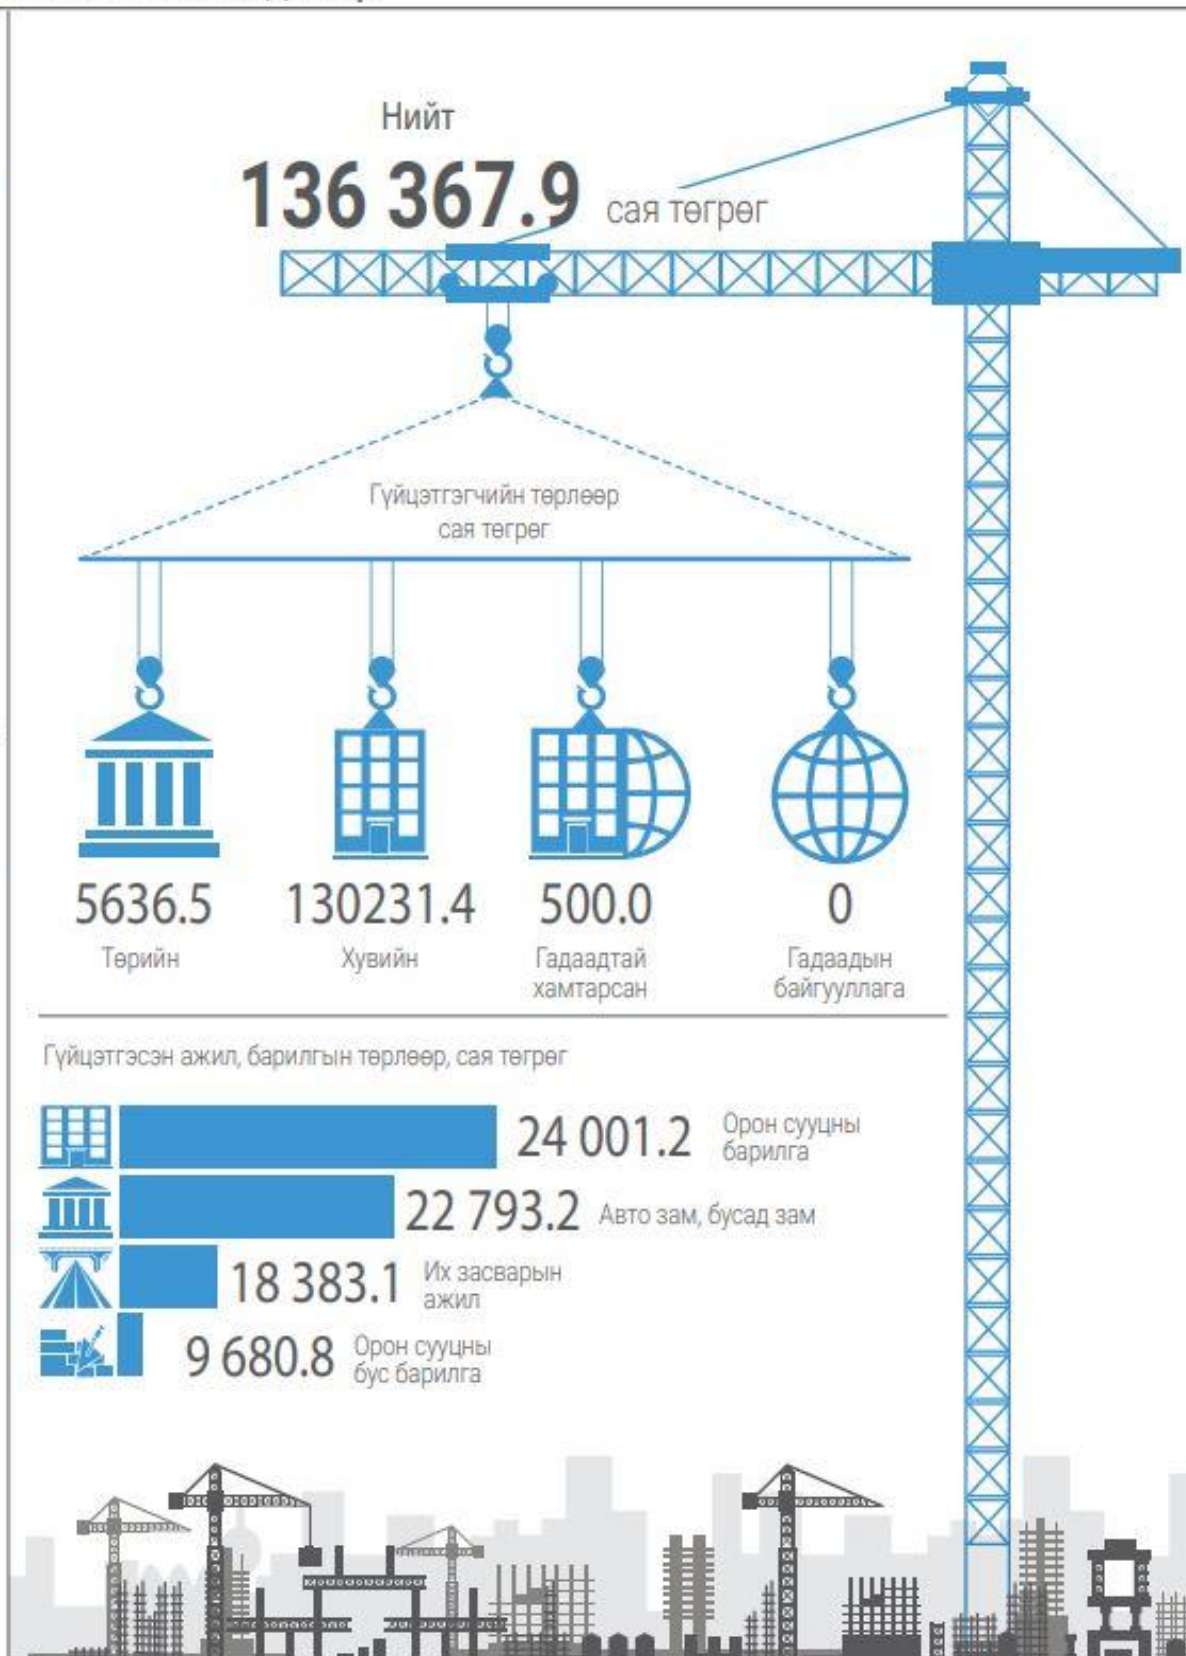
Нийт

136 367.9 сая төгрөг

Гүйцэтгэгчийн төрлөөр сая төгрөг

5636.5
Төрийн

130231.4
Хувийн

500.0
Гадаадтай хамтарсан

0
Гадаадын байгууллага

Гүйцэтгэсэн ажил, барилгын төрлөөр, сая төгрөг

24 001.2 Орон сууцны барилга

22 793.2 Авто зам, бусад зам

18 383.1 Их засварын ажил

9 680.8 Орон сууцны бус барилга